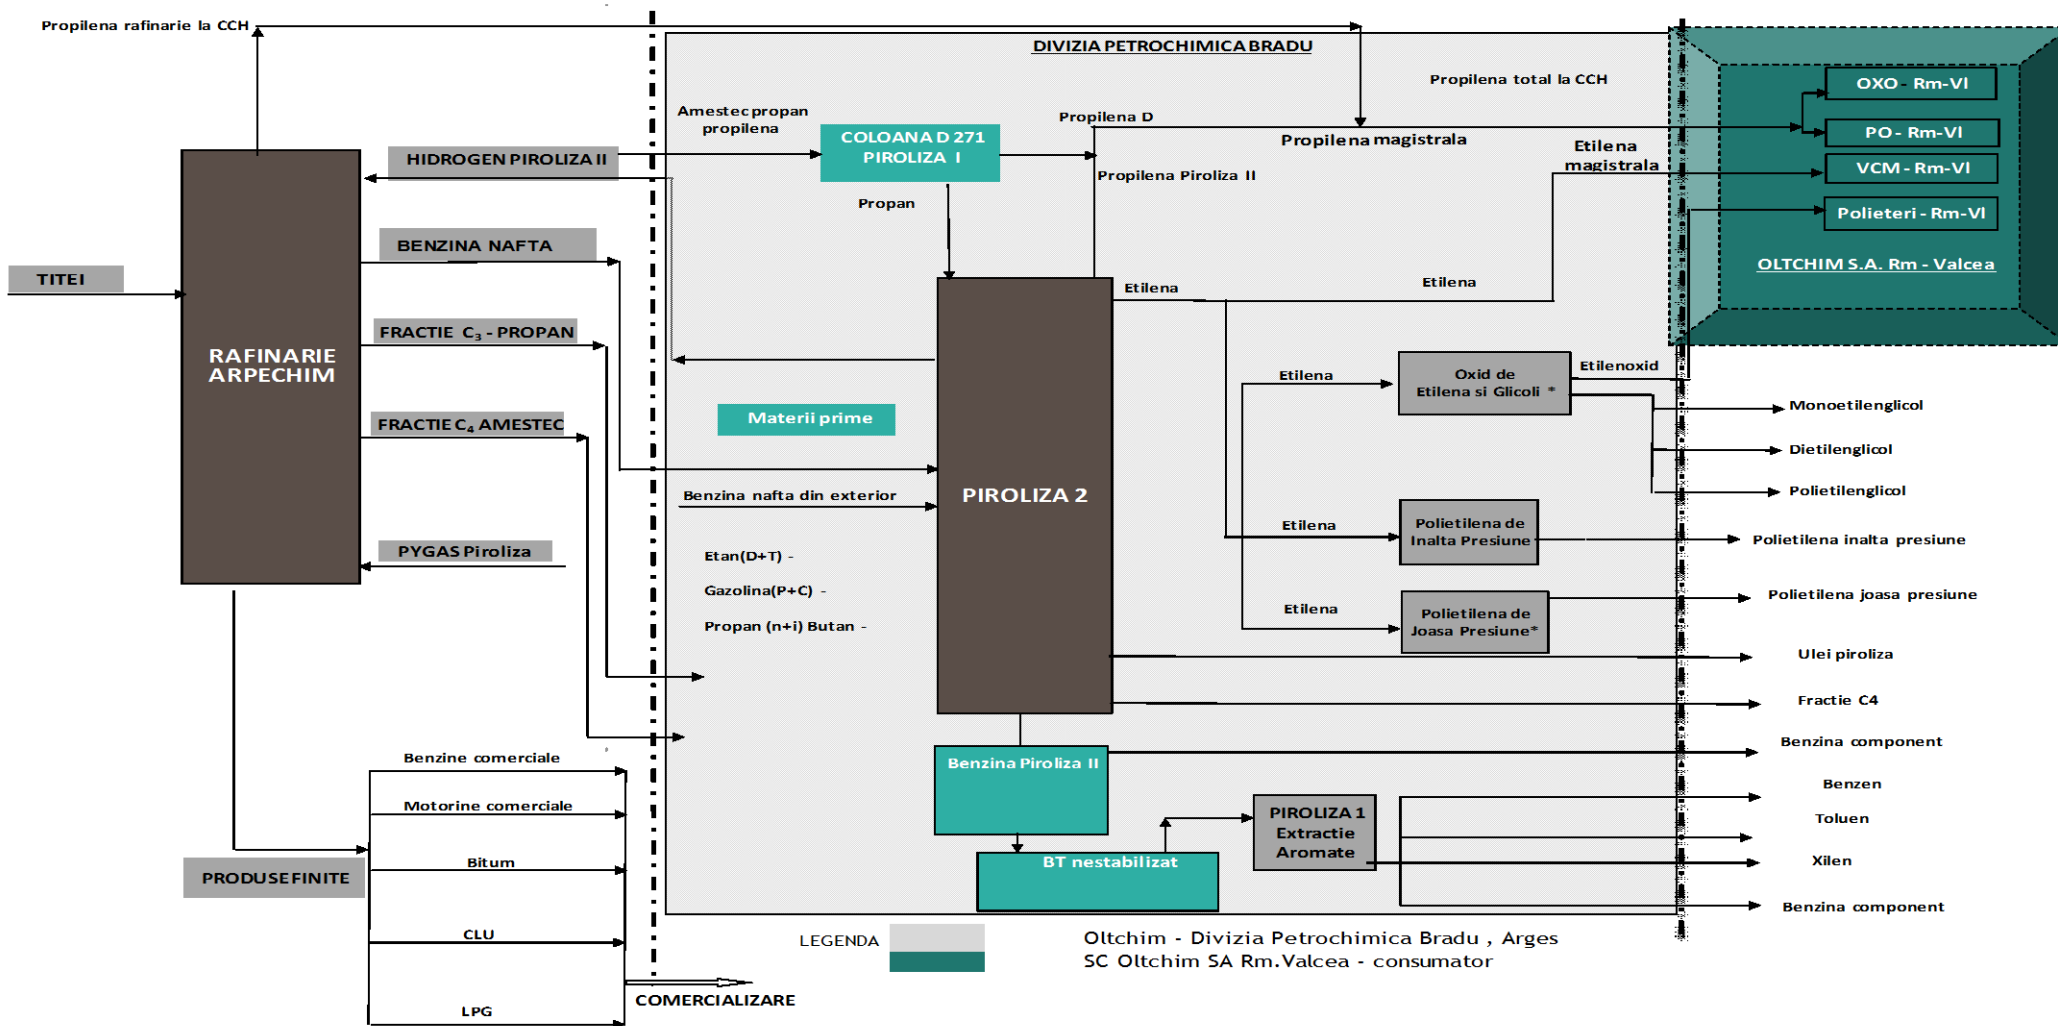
Propilena rafinarie la CCH

DIVIZIA PETROCHIMICA BRADU

Propilena total la CCH

OXO - Rm-Vl

PO - Rm-Vl

VCM - Rm-Vl

Polieteri - Rm-Vl

OLTCHIM S.A. Rm - Valcea

Amestec propan propilena

COLOANA D 271 PIROLIZA I

Propilena D

Propilena magistrala

Etilena magistrala

Propilena Piroliza II

Propan

HIDROGEN PIROLIZA II

BENZINA NAFTA

TITEI

FRACTIE $C_3$ - PROPAN

FRACTIE $C_4$ AMESTEC

PYGAS Piroliza

RAFINARIE ARPECHIM

Etilena

Etilena

Etilena

Oxid de Etilena si Glicoli *

Etilenoxid

Monoetilenglicol

Dietilenglicol

Polietilenglicol

Materii prime

PIROLIZA 2

Benzina nafta din exterior

Etilena

Polietilena de Inalta Presiune

Polietilena inalta presiune

Etan(D+T) -

Gazolina(P+C) -

Propan (n+i) Butan -

Etilena

Polietilena de Joasa Presiune*

Polietilena joasa presiune

Ulei piroliza

Fractie C4

Benzina component

Benzine comerciale

Motorine comerciale

Bitum

PRODUSE FINITE

CLU

LPG

Benzina Piroliza II

BT nestabilizat

PIROLIZA 1 Extractie Aromate

Benzen

Toluen

Xilen

Benzina component

COMERCIALIZARE

LEGENDA

Oltchim - Divizia Petrochimica Bradu , Arges
SC Oltchim SA Rm.Valcea - consumator